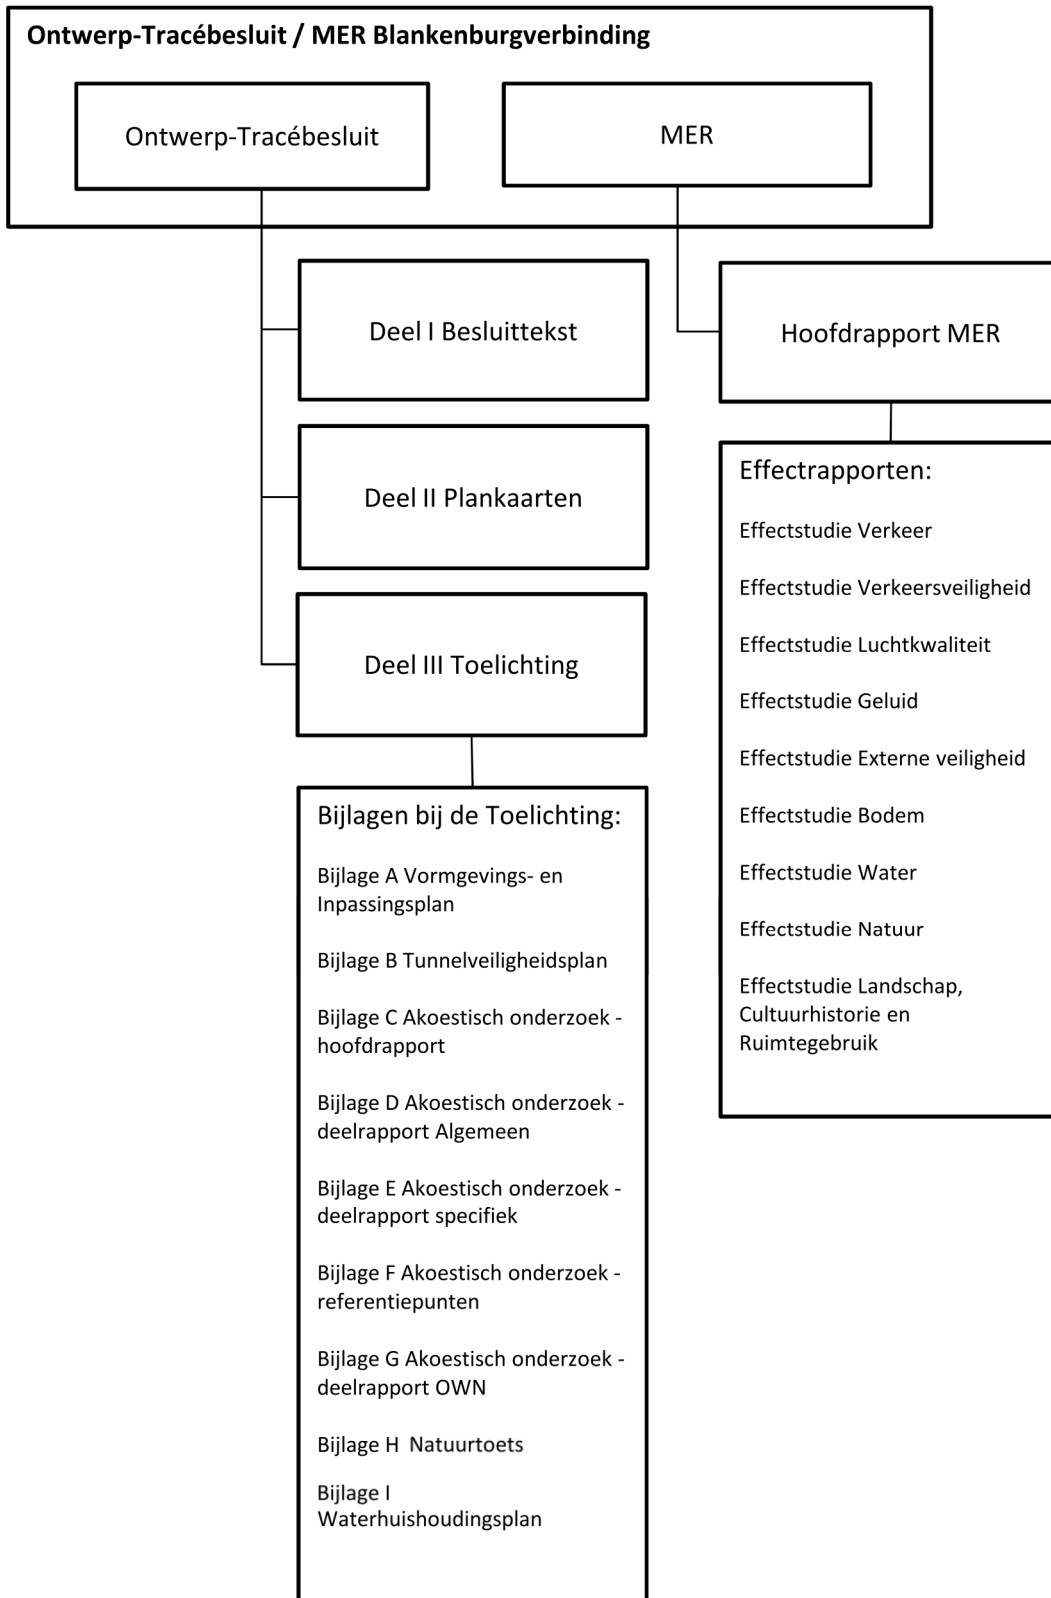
Ontwerp-Tracébesluit / MER Blankenburgverbinding

Ontwerp-Tracébesluit

MER

Deel I Besluittekst

Deel II Plankaarten

Deel III Toelichting

Bijlagen bij de Toelichting:

Bijlage A Vormgevings- en Inpassingsplan

Bijlage B Tunnelveiligheidsplan

Bijlage C Akoestisch onderzoek - hoofdrapport

Bijlage D Akoestisch onderzoek - deelrapport Algemeen

Bijlage E Akoestisch onderzoek - deelrapport specifiek

Bijlage F Akoestisch onderzoek - referentiepunten

Bijlage G Akoestisch onderzoek - deelrapport OWN

Bijlage H Natuurtoets

Bijlage I Waterhuishoudingsplan

Hoofdrapport MER

Effectrapporten:

Effectstudie Verkeer

Effectstudie Verkeersveiligheid

Effectstudie Luchtkwaliteit

Effectstudie Geluid

Effectstudie Externe veiligheid

Effectstudie Bodem

Effectstudie Water

Effectstudie Natuur

Effectstudie Landschap, Cultuurhistorie en Ruimtegebruik